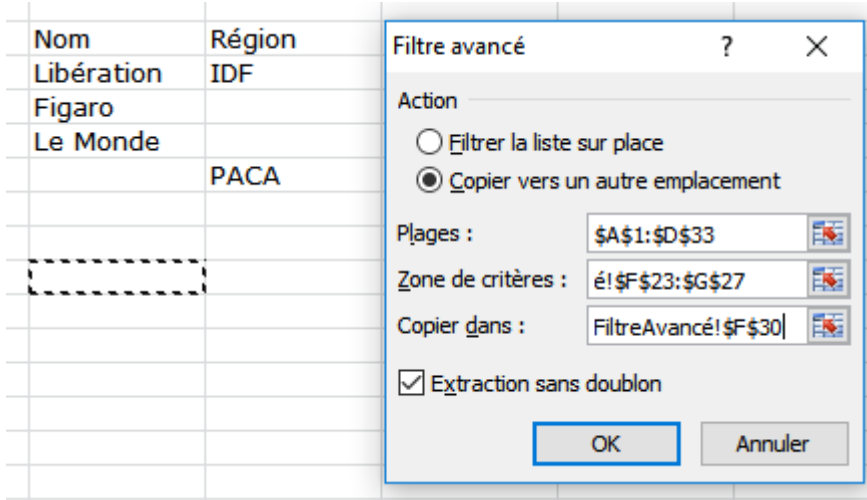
| Nom | Région |
|---|---|
| Libération | IDF |
| Figaro | |
| Le Monde | |
| | PACA |

Filtre avancé
?
X

Action

Filtrer la liste sur place
Copier vers un autre emplacement

Plages : $A$1:$D$33
Zone de critères : é!$F$23:$G$27
Copier dans : FiltreAvancé!$F$30

Extraction sans doublon

OK
Annuler